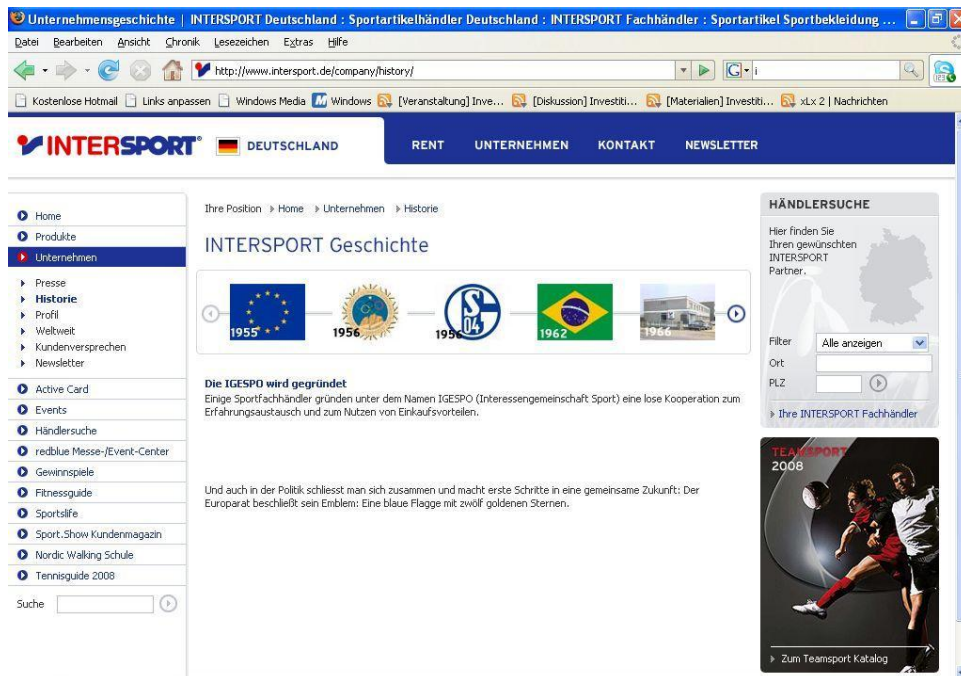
Unternehmensgeschichte | INTERSPORT Deutschland : Sportartikelhändler Deutschland : INTERSPORT Fachhändler : Sportartikel Sportbekleidung ...

Datei Bearbeiten Ansicht Chronik Lesezeichen Extras Hilfe

http://www.intersport.de/company/history/

Kostenlose Hotmail Links anpassen Windows Media Windows [Veranstaltung] Inve... [Diskussion] Investiti... [Materialien] Investiti... xLx 2 | Nachrichten

INTERSPORT DEUTSCHLAND RENT UNTERNEHMEN KONTAKT NEWSLETTER

Home
Produkte
Unternehmen
Presse
Historie
Profil
Weltweit
Kundenversprechen
Newsletter
Active Card
Events
Händlersuche
redblue Messe-/Event-Center
Gewinnspiele
Fitnessguide
Sportslife
Sport.Show Kundenmagazin
Nordic Walking Schule
Tennisguide 2008
Suche

Ihre Position Home Unternehmen Historie

INTERSPORT Geschichte

1955 1956 1958 1962 1966

Die IGESPO wird gegründet
Einige Sportfachhändler gründen unter dem Namen IGESPO (Interessengemeinschaft Sport) eine lose Kooperation zum Erfahrungsaustausch und zum Nutzen von Einkaufsvorteilen.

Und auch in der Politik schliesst man sich zusammen und macht erste Schritte in eine gemeinsame Zukunft: Der Europarat beschließt sein Emblem: Eine blaue Flagge mit zwölf goldenen Sternen.

HÄNDLERSUCHE
Hier finden Sie Ihren gewünschten INTERSPORT Partner.
Filter Alle anzeigen
Ort
PLZ
Ihre INTERSPORT Fachhändler

TEAMSPORT 2008
Zum Teamsport Katalog